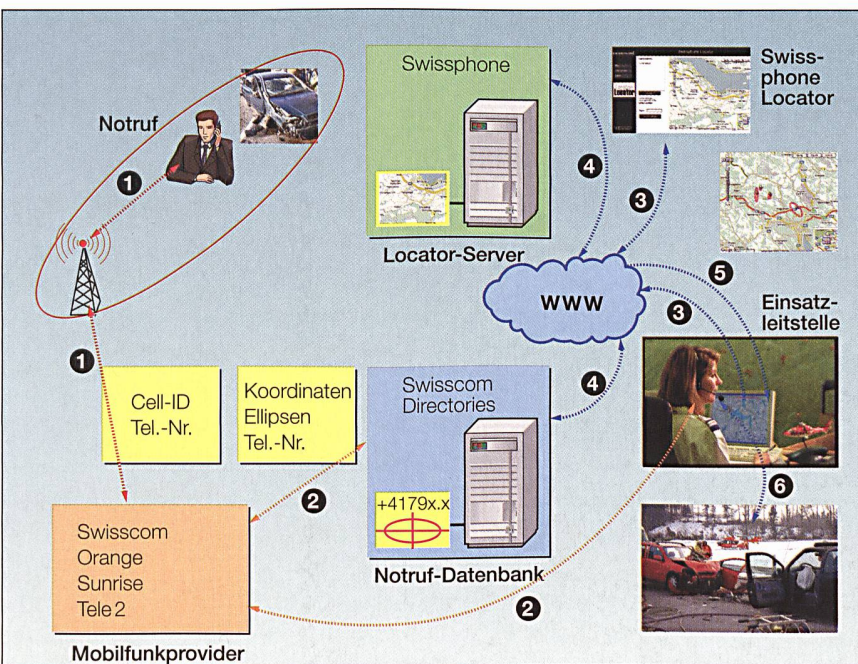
Notruf

1

Swissphone

Locator-Server

Swissphone Locator

4

3

WWW

5

3

Einsatzleitstelle

1

Cell-ID
Tel.-Nr.

Koordinaten
Ellipsen
Tel.-Nr.

Swisscom Directories

4

+4179x.x

Notruf-Datenbank

2

6

Swisscom
Orange
Sunrise
Tele 2

2

Mobilfunkprovider